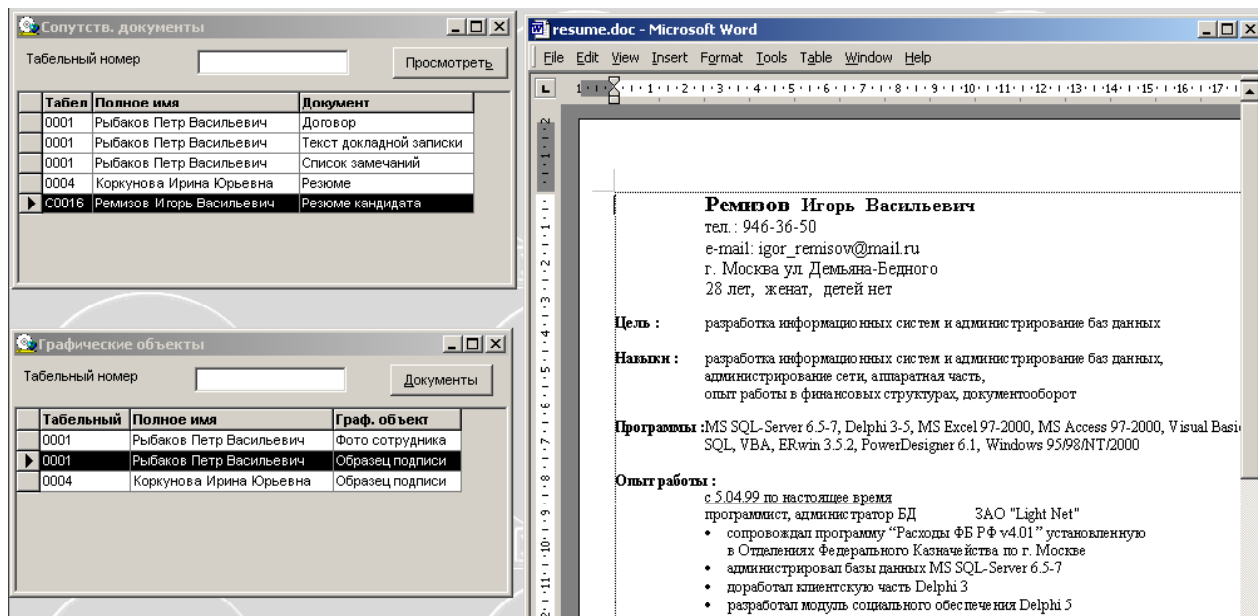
Сопутств. документы

Табельный номер

Просмотреть

| Табел | Полное имя | Документ |
|---|---|---|
| 0001 | Рыбаков Петр Васильевич | Договор |
| 0001 | Рыбаков Петр Васильевич | Текст докладной записки |
| 0001 | Рыбаков Петр Васильевич | Список замечаний |
| 0004 | Коркунова Ирина Юрьевна | Резюме |
| C0016 | Ремизов Игорь Васильевич | Резюме кандидата |

Графические объекты

Табельный номер

Документы

| Табельный | Полное имя | Граф. объект |
|---|---|---|
| 0001 | Рыбаков Петр Васильевич | Фото сотрудника |
| 0001 | Рыбаков Петр Васильевич | Образец подписи |
| 0004 | Коркунова Ирина Юрьевна | Образец подписи |

resume.doc - Microsoft Word

File Edit View Insert Format Tools Table Window Help

Ремизов Игорь Васильевич
тел.: 946-36-50
e-mail: igor_remisov@mail.ru
г. Москва ул Демьяна-Бедного
28 лет, женат, детей нет

Цель : разработка информационных систем и администрирование баз данных

Навыки : разработка информационных систем и администрирование баз данных, администрирование сети, аппаратная часть, опыт работы в финансовых структурах, документооборот

Программы : MS SQL-Server 6.5-7, Delphi 3-5, MS Excel 97-2000, MS Access 97-2000, Visual Basi SQL, VBA, ERwin 3.5.2, PowerDesigner 6.1, Windows 95/98/NT/2000

Опыт работы :
с 5.04.99 по настоящее время
программист, администратор БД ЗАО "Light Net"
• сопровождал программу "Расходы ФБ РФ v4.01" установленную в Отделениях Федерального Казначейства по г. Москве
• администрировал базы данных MS SQL-Server 6.5-7
• доработал клиентскую часть Delphi 3
• разработал модуль социального обеспечения Delphi 5